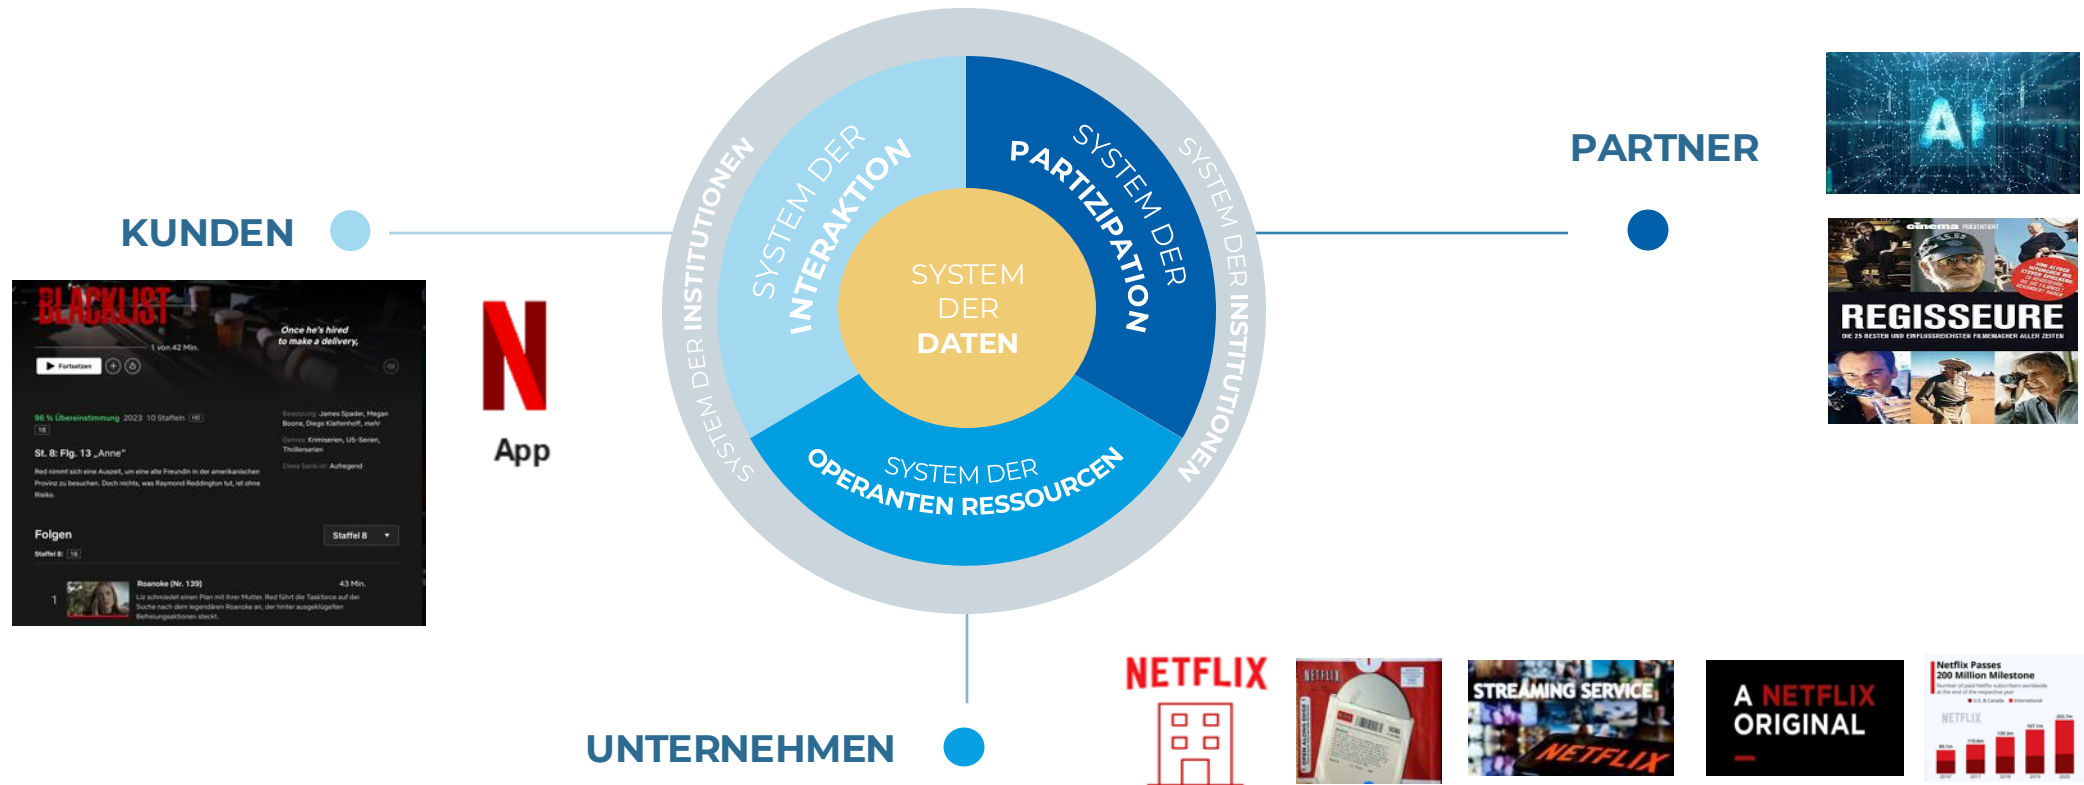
KUNDEN

PARTNER

UNTERNEHMEN

SYSTEM DER INSTITUTIONEN

SYSTEM DER INTERAKTION

SYSTEM DER PARTIZIPATION

SYSTEM DER INSTITUTIONEN

SYSTEM DER DATEN

SYSTEM DER OPERANTEN RESSOURCEN

BLACKLIST

Once he's hired to make a delivery,

1 von 42 Min.

Fortsetzen

96 % Übereinstimmung 2023 10 Staffeln HD

16

St. 8: Flg. 13 „Anne"

Red nimmt sich eine Auszeit, um eine alte Freundin in der amerikanischen Provinz zu besuchen. Doch nichts, was Raymond Reddington tut, ist ohne Risiko.

Besetzung: James Spader, Megan Boone, Diego Klattenhoff, mehr

Genres: Krimiserien, US-Serien, Thrillerserien

Diese Serie ist: Aufregend

Folgen

Staffel 8

Staffel 8: 16

1

Roanoke (Nr. 139)

43 Min.

Liz schmiedet einen Plan mit ihrer Mutter. Red führt die Taskforce auf der Suche nach dem legendären Roanoke an, der hinter ausgeklügelten Befreiungsaktionen steckt.

N

App

AI

cinema

REGISSEURE

DIE 25 BESTEN UND EINFLUSSREICHSTEN FILMEMACHER ALLER ZEITEN

NETFLIX

NETFLIX

STREAMING SERVICE

NETFLIX

A NETFLIX ORIGINAL

Netflix Passes 200 Million Milestone

NETFLIX